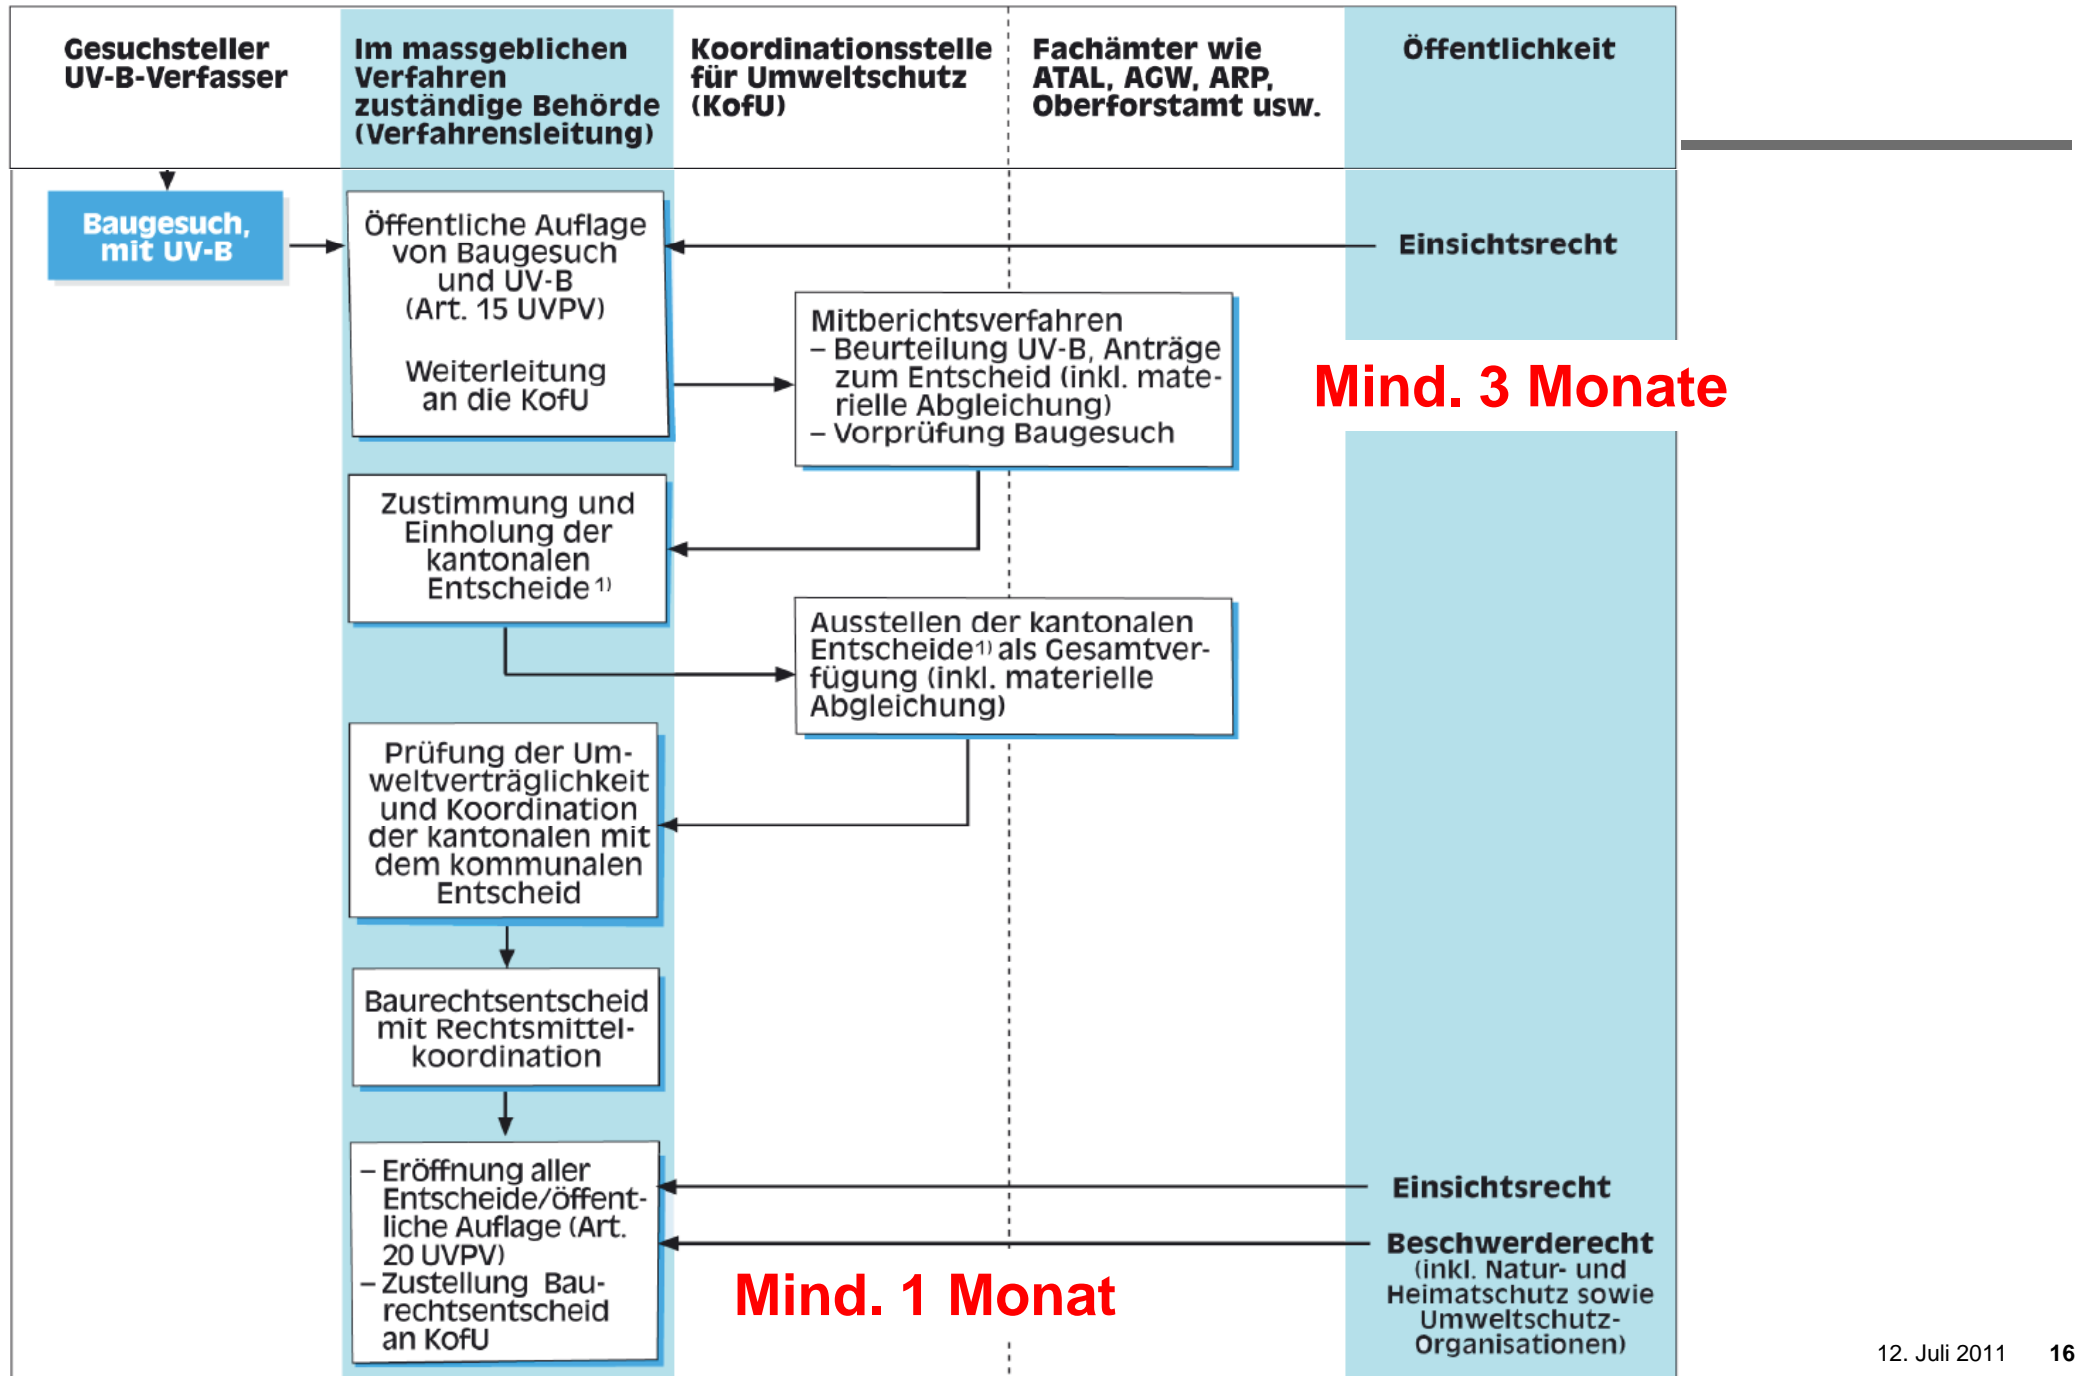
Gesuchsteller UV-B-Verfasser

Im massgeblichen Verfahren zuständige Behörde (Verfahrensleitung)

Koordinationsstelle für Umweltschutz (KofU)

Fachämter wie ATAL, AGW, ARP, Oberforstamt usw.

Öffentlichkeit

Baugesuch, mit UV-B

Öffentliche Auflage von Baugesuch und UV-B (Art. 15 UVPV)

Weiterleitung an die KofU

Einsichtsrecht

Mitberichtsverfahren
– Beurteilung UV-B, Anträge zum Entscheid (inkl. materielle Abgleichung)
– Vorprüfung Baugesuch

Mind. 3 Monate

Zustimmung und Einholung der kantonalen Entscheide $^{1)}$

Ausstellen der kantonalen Entscheide$^{1)}$ als Gesamtverfügung (inkl. materielle Abgleichung)

Prüfung der Umweltverträglichkeit und Koordination der kantonalen mit dem kommunalen Entscheid

Baurechtsentscheid mit Rechtsmittelkoordination

– Eröffnung aller Entscheide/öffentliche Auflage (Art. 20 UVPV)
– Zustellung Baurechtsentscheid an KofU

Einsichtsrecht

Beschwerderecht (inkl. Natur- und Heimatschutz sowie Umweltschutz-Organisationen)

Mind. 1 Monat

12. Juli 2011 16